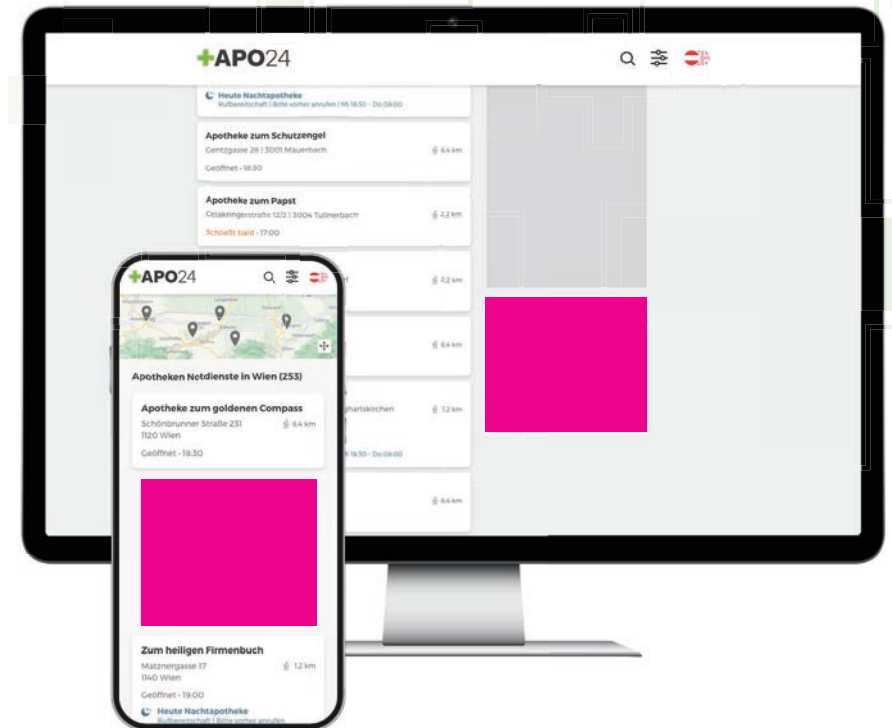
APO24

Heute Nachtapotheke
Rufbereitschaft | Bitte vorher anrufen | Mi 18:30 - Do 08:00

Apotheke zum Schutzengel
Gentzgasse 26 | 3001 Mauerbach
6.4 km
Geöffnet - 18:30

Apotheke zum Papst
Ottakringerstraße 12/2 | 3004 Tullnerbach
2.2 km
Schließt bald - 17:00

2.2 km

6.4 km

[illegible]hartskirchen
1.2 km
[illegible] Do 08:00

6.4 km

APO24

Apotheken Notdienste in Wien (253)

Apotheke zum goldenen Compass
Schönbrunner Straße 231
1120 Wien
6.4 km
Geöffnet - 18:30

Zum heiligen Firmenbuch
Matznergasse 17
1140 Wien
1.2 km
Geöffnet - 19:00
Heute Nachtapotheke
Rufbereitschaft | Bitte vorher anrufen